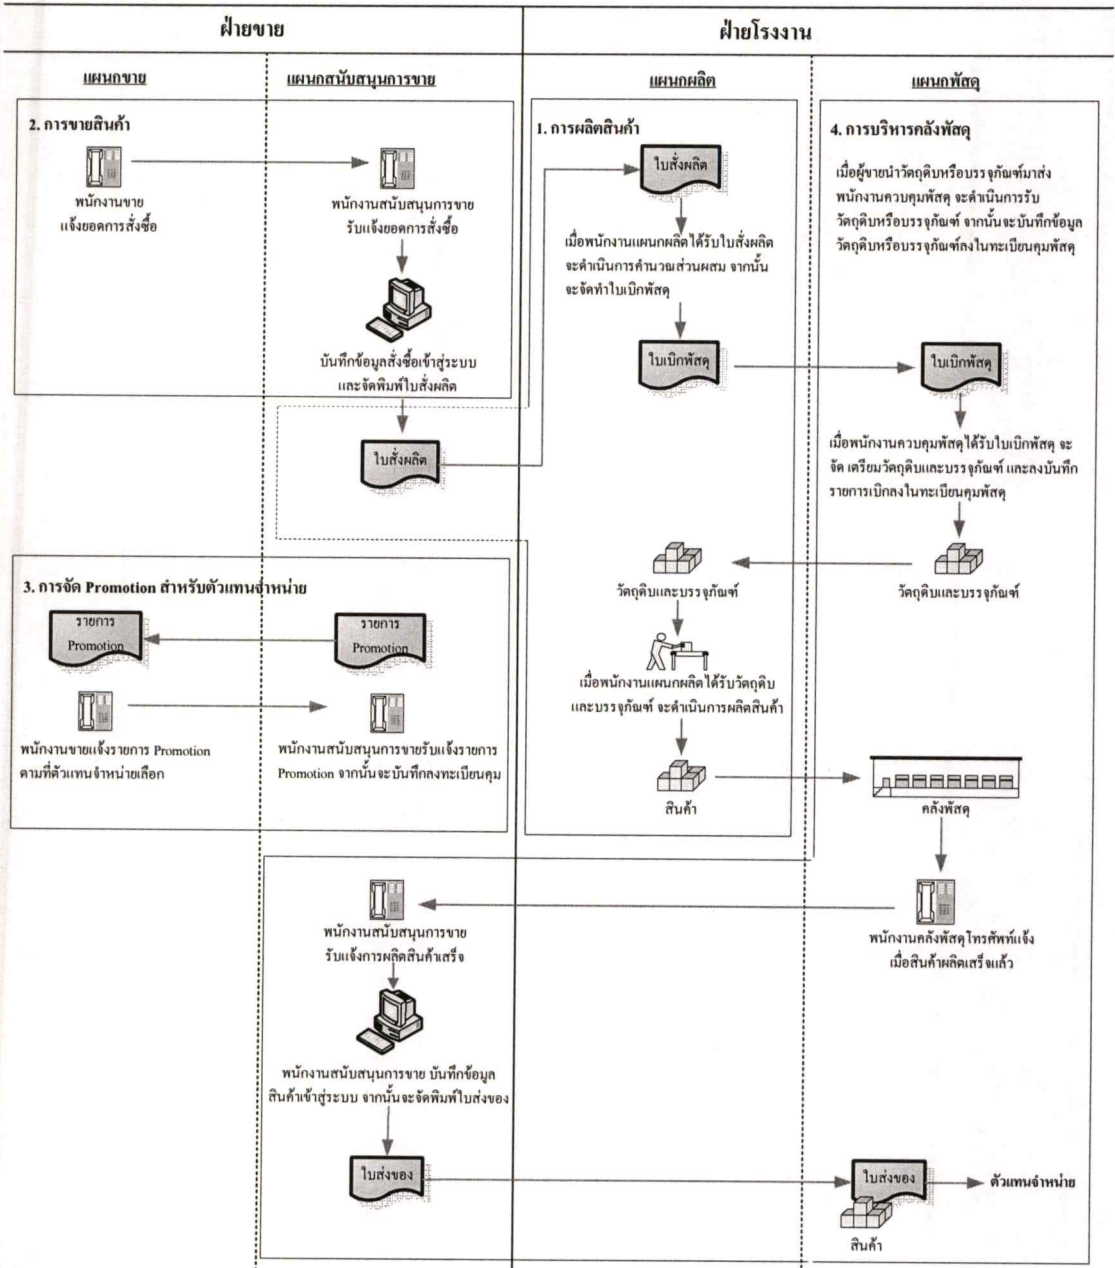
ฝ่ายขาย

ฝ่ายโรงงาน

แผนกขาย

แผนกสนับสนุนการขาย

แผนกผลิต

แผนกพัสดุ

2. การขายสินค้า

พนักงานขาย แจ้งยอดการสั่งซื้อ

พนักงานสนับสนุนการขาย รับแจ้งยอดการสั่งซื้อ

บันทึกข้อมูลสั่งซื้อเข้าสู่ระบบ และจัดพิมพ์ใบสั่งผลิต

ใบสั่งผลิต

1. การผลิตสินค้า

ใบสั่งผลิต

เมื่อพนักงานแผนกผลิตได้รับใบสั่งผลิต จะดำเนินการคำนวณส่วนผสม จากนั้น จะจัดทำใบเบิกพัสดุ

ใบเบิกพัสดุ

4. การบริหารคลังพัสดุ

เมื่อผู้ขายนำวัตถุดิบหรือบรรจุภัณฑ์มาส่ง พนักงานควบคุมพัสดุ จะดำเนินการรับ วัตถุดิบหรือบรรจุภัณฑ์ จากนั้นจะบันทึกข้อมูล วัตถุดิบหรือบรรจุภัณฑ์ลงในทะเบียนคุมพัสดุ

ใบเบิกพัสดุ

เมื่อพนักงานควบคุมพัสดุได้รับใบเบิกพัสดุ จะจัด เตรียมวัตถุดิบและบรรจุภัณฑ์ และลงบันทึกรายการเบิกลงในทะเบียนคุมพัสดุ

วัตถุดิบและบรรจุภัณฑ์

วัตถุดิบและบรรจุภัณฑ์

3. การจัด Promotion สำหรับตัวแทนจำหน่าย

รายการ Promotion

รายการ Promotion

พนักงานขายแจ้งรายการ Promotion ตามที่ตัวแทนจำหน่ายเลือก

พนักงานสนับสนุนการขายรับแจ้งรายการ Promotion จากนั้นจะบันทึกลงทะเบียนคุม

เมื่อพนักงานแผนกผลิตได้รับวัตถุดิบ และบรรจุภัณฑ์ จะดำเนินการผลิตสินค้า

สินค้า

คลังพัสดุ

พนักงานสนับสนุนการขาย รับแจ้งการผลิตสินค้าเสร็จ

พนักงานคลังพัสดุโทรศัพท์แจ้ง เมื่อสินค้าผลิตเสร็จแล้ว

พนักงานสนับสนุนการขาย บันทึกข้อมูล สินค้าเข้าสู่ระบบ จากนั้นจะจัดพิมพ์ใบส่งของ

ใบส่งของ

ใบส่งของ

ตัวแทนจำหน่าย

สินค้า